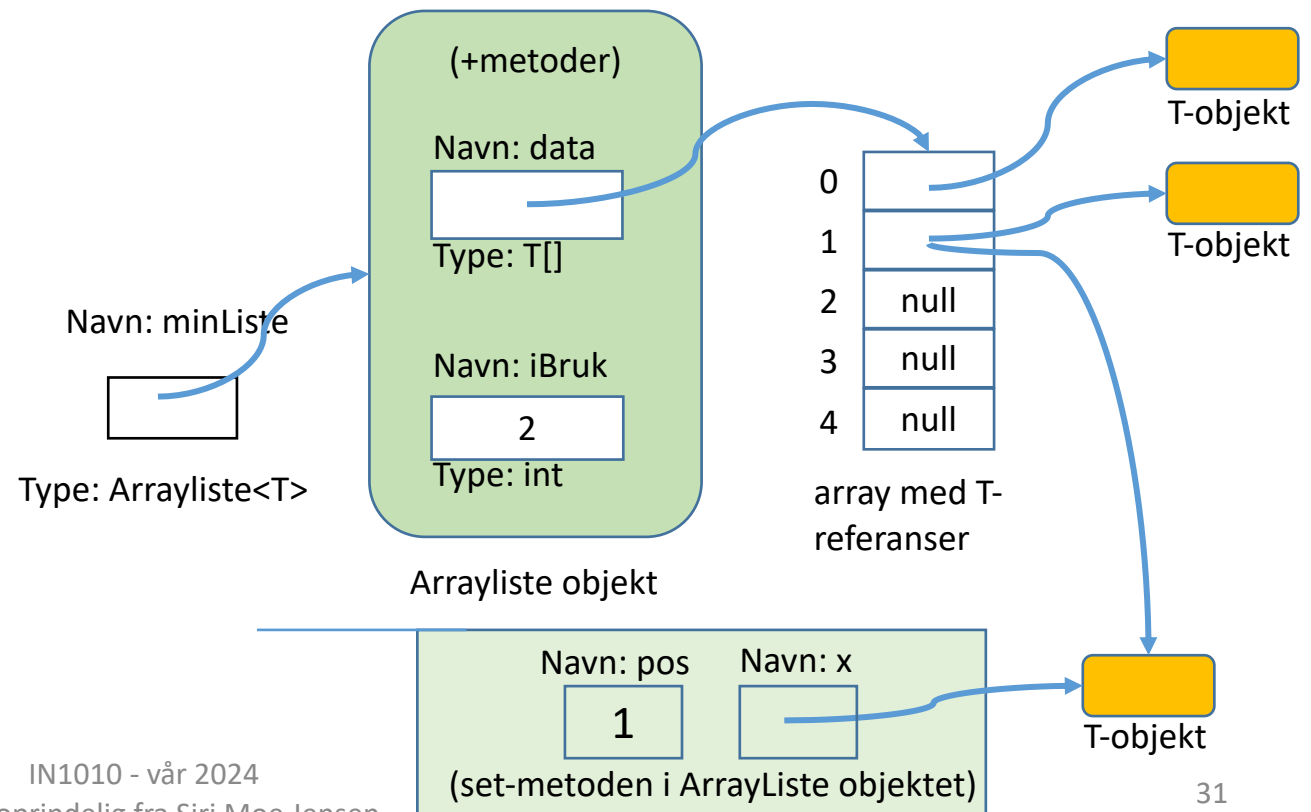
(+metoder)

Navn: data

Type: T[]

Navn: iBruk

2

Type: int

Arrayliste objekt

Navn: minListe

Type: Arrayliste<T>

0
1
2 null
3 null
4 null

array med T-referanser

T-objekt

T-objekt

T-objekt

Navn: pos
1

Navn: x

(set-metoden i ArrayListe objektet)

IN1010 - vår 2024
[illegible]

31